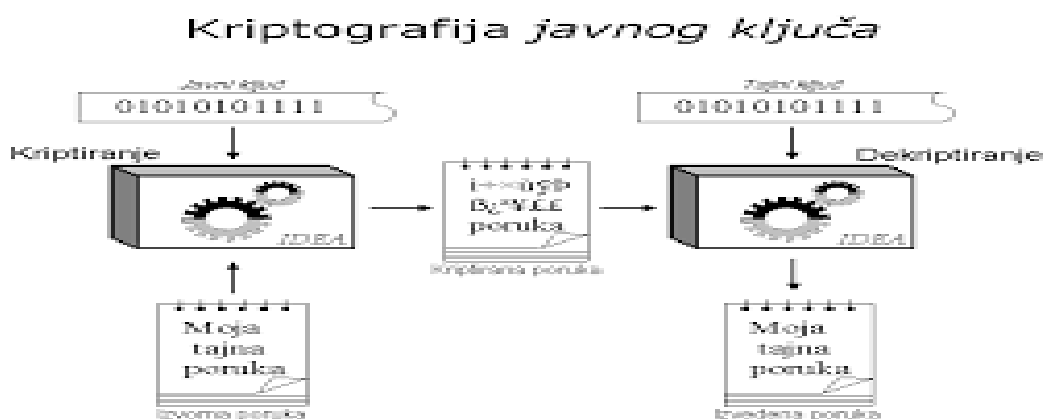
Kriptografija *javnog ključa*

Javni ključ
01010101111

Tajni ključ
01010101111

Kriptiranje

Dekriptiranje

IDEA

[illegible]
poruka

Kriptirana poruka

IDEA

Moja
tajna
poruka

Izvorna poruka

Moja
tajna
poruka

Izvedena poruka